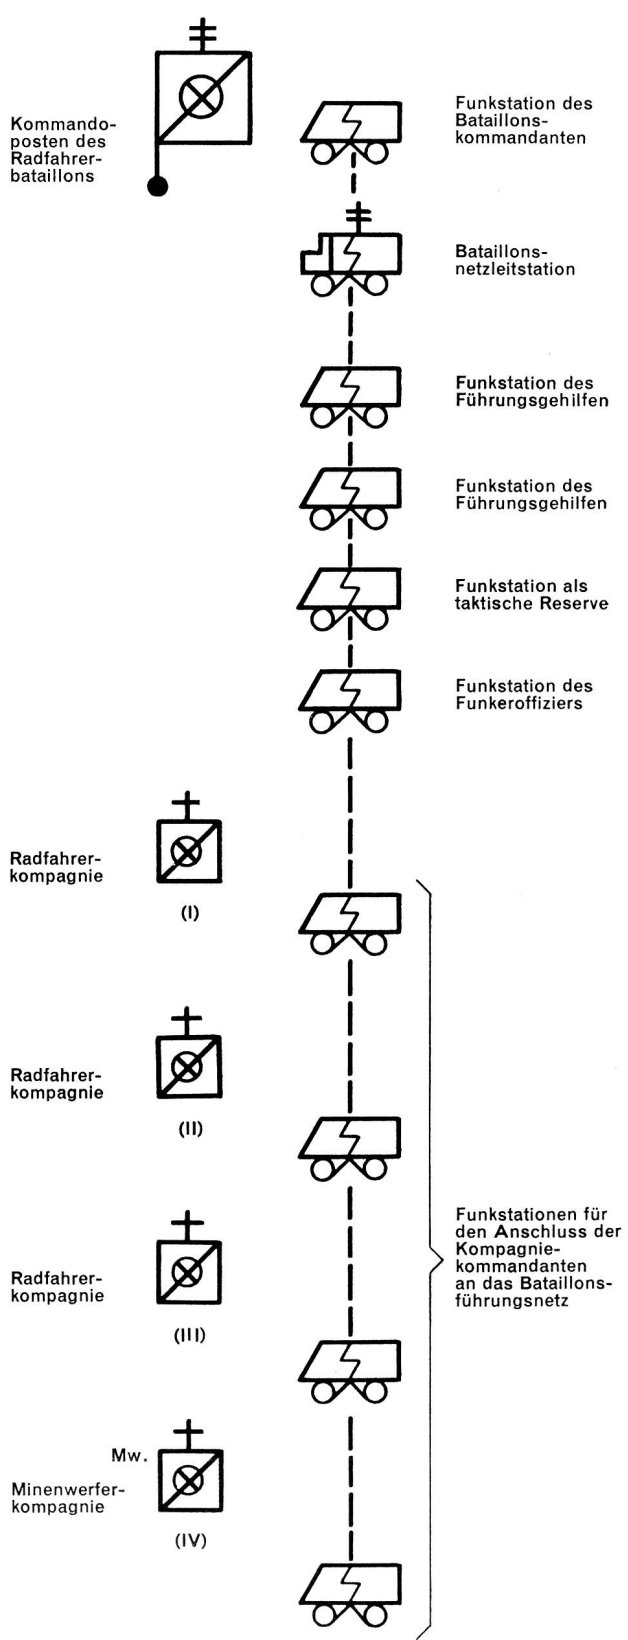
Kommandoposten des Radfahrerbataillons

Funkstation des Bataillonskommandanten

Bataillonsnetzleitstation

Funkstation des Führungsgehilfen

Funkstation des Führungsgehilfen

Funkstation als taktische Reserve

Funkstation des Funkeroffiziers

Radfahrerkompagnie

(I)

Radfahrerkompagnie

(II)

Radfahrerkompagnie

(III)

Mw.

Minenwerferkompagnie

(IV)

Funkstationen für den Anschluss der Kompagniekommandanten an das Bataillonsführungsnetz